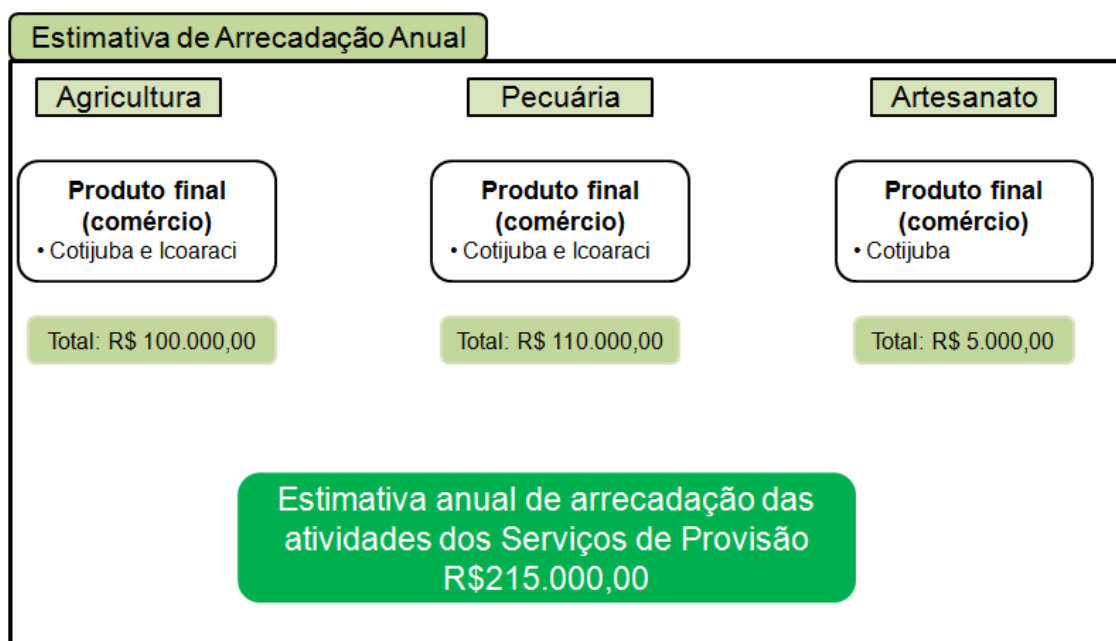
Estimativa de Arrecadação Anual

Agricultura

Pecuária

Artesanato

Produto final (comércio)
• Cotijuba e Icoaraci

Produto final (comércio)
• Cotijuba e Icoaraci

Produto final (comércio)
• Cotijuba

Total: R$ 100.000,00

Total: R$ 110.000,00

Total: R$ 5.000,00

Estimativa anual de arrecadação das atividades dos Serviços de Provisão R$215.000,00